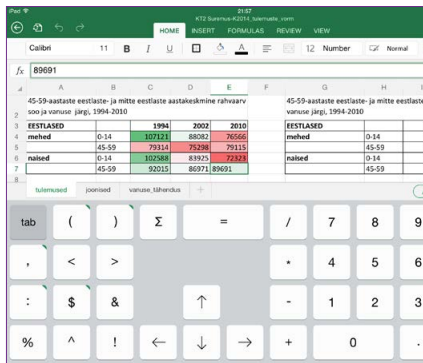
iPad 21:57
KT2 Suremus-K2014_tulemuste_vorm

HOME INSERT FORMULAS REVIEW VIEW

Calibri 11 B I U 12 Number Normal

$fx$ 89691

| | A | B | C | D | E | F | G | H |
|---|---|---|---|---|---|---|---|---|
| 1 | 45-59-aastaste eestlaste- ja mitte eestlaste aastakeskmine rahvaarv soo ja vanuse järgi, 1994-2010 | | | | | | 45-59-aastaste eestlaste- ja mitte eestlaste aastakeskmine rahvaarv soo ja vanuse järgi, 1994-2010 | |
| 2 | | | | | | | | |
| 3 | EESTLASED | | 1994 | 2002 | 2010 | | EESTLASED | |
| 4 | mehed | 0-14 | 107121 | 88082 | 76566 | | mehed | 0-14 |
| 5 | | 45-59 | 79314 | 75298 | 79115 | | | 45-59 |
| 6 | naised | 0-14 | 102588 | 83925 | 72323 | | naised | 0-14 |
| 7 | | 45-59 | 92015 | 86971 | 89691 | | | 45-59 |

tulemused joonised vanuse_tähendus +

tab ( ) Σ = / 7 8 9
, < > * 4 5 6
: $ & ↑ - 1 2 3
% ^ ! ← ↓ → + 0 .